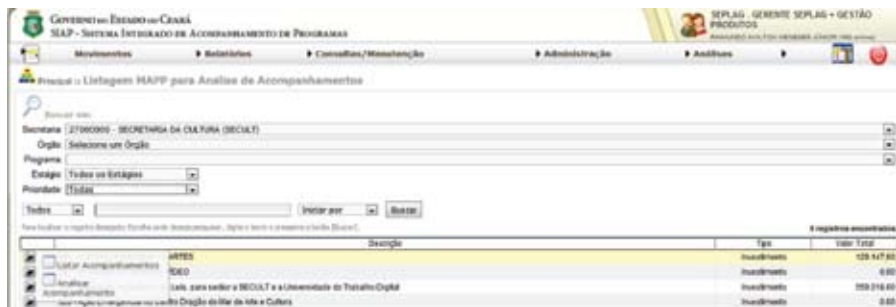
Governo do Estado do Ceará
SIAP - Sistema Integrado de Acompanhamento de Programas

SEPLAG - GERENTE SEPLAG + GESTÃO PRODUTOS
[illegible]

Movimentos | ▸ Relatórios | ▸ Consultas/Manutenção | ▸ Administração | ▸ Análises | ▸

Principal :: Listagem MAPP para Análise de Acompanhamentos

Buscar mais

Secretaria 27000000 - SECRETARIA DA CULTURA (SECULT)
Orgão Selecione um Orgão
Programa
Estágio Todos os Estágios
Prioridade Todas

Todos | | Iniciar por | Buscar

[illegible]

4 registros encontrados

| | Descrição | Tipo | Valor Total |
|---|---|---|---|
| | Editar Acompanhamentos ARTES | Investimento | 129.147,63 |
| | Analisar Acompanhamento DEO | Investimento | 0,00 |
| | Ltda. para sediar a SECULT e a Universidade do Trabalho Digital | Investimento | 359.316,00 |
| | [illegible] do Dragão do Mar de Arte e Cultura | Investimento | 0,00 |